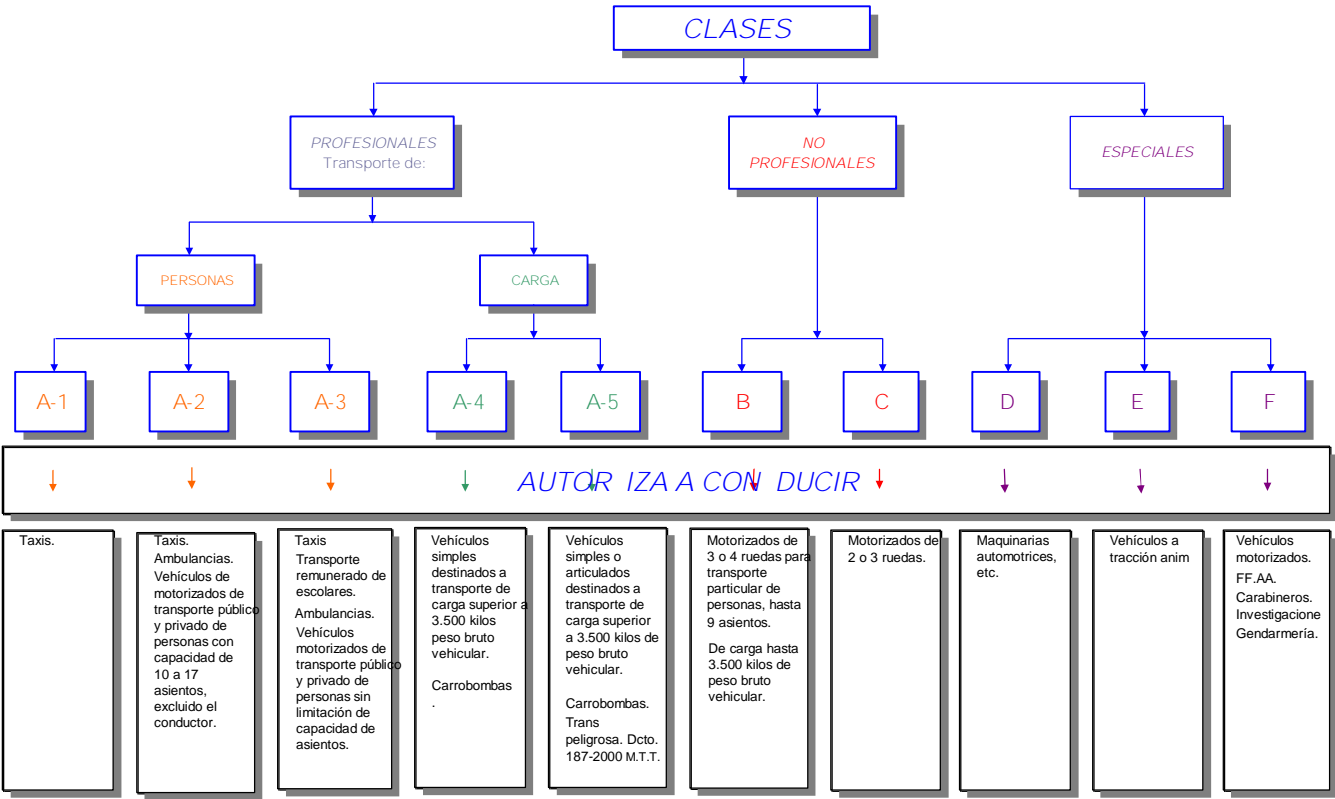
CLASES

PROFESIONALES
Transporte de:

NO
PROFESIONALES

ESPECIALES

PERSONAS

CARGA

A-1

A-2

A-3

A-4

A-5

B

C

D

E

F

AUTOR IZA A CON DUCIR

Taxis.

Taxis.
Ambulancias.
Vehículos de motorizados de transporte público y privado de personas con capacidad de 10 a 17 asientos, excluido el conductor.

Taxis
Transporte remunerado de escolares.
Ambulancias.
Vehículos motorizados de transporte público y privado de personas sin limitación de capacidad de asientos.

Vehículos simples destinados a transporte de carga superior a 3.500 kilos peso bruto vehicular.

Carrobombas
.

Vehículos simples o articulados destinados a transporte de carga superior a 3.500 kilos de peso bruto vehicular.

Carrobombas.
Trans peligrosa. Dcto. 187-2000 M.T.T.

Motorizados de 3 o 4 ruedas para transporte particular de personas, hasta 9 asientos.

De carga hasta 3.500 kilos de peso bruto vehicular.

Motorizados de 2 o 3 ruedas.

Maquinarias automotrices, etc.

Vehículos a tracción anim

Vehículos motorizados.
FF.AA.
Carabineros.
Investigacione
Gendarmería.